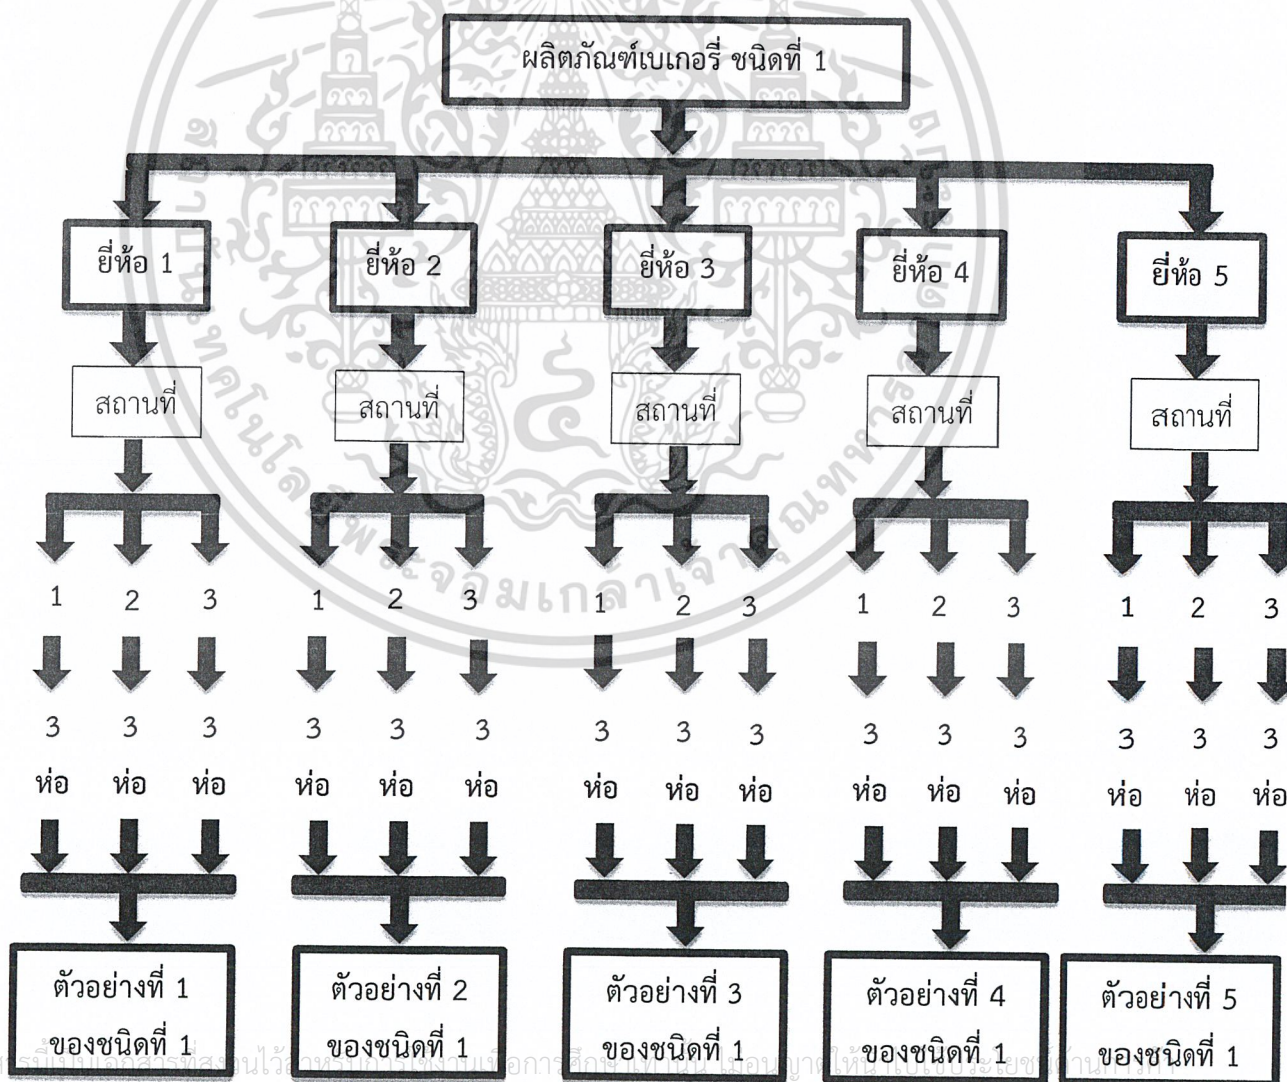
ผลิตภัณฑ์เบเกอรี่ ชนิดที่ 1

ยี่ห้อ 1
สถานที่
1 2 3
3 ห่อ 3 ห่อ 3 ห่อ
ตัวอย่างที่ 1 ของชนิดที่ 1

ยี่ห้อ 2
สถานที่
1 2 3
3 ห่อ 3 ห่อ 3 ห่อ
ตัวอย่างที่ 2 ของชนิดที่ 1

ยี่ห้อ 3
สถานที่
1 2 3
3 ห่อ 3 ห่อ 3 ห่อ
ตัวอย่างที่ 3 ของชนิดที่ 1

ยี่ห้อ 4
สถานที่
1 2 3
3 ห่อ 3 ห่อ 3 ห่อ
ตัวอย่างที่ 4 ของชนิดที่ 1

ยี่ห้อ 5
สถานที่
1 2 3
3 ห่อ 3 ห่อ 3 ห่อ
ตัวอย่างที่ 5 ของชนิดที่ 1

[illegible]เอกสารที่สงวนไว้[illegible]การศึกษาเท่านั้น ไม่อนุญาตให้นำไปใช้ประโยชน์ด้าน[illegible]